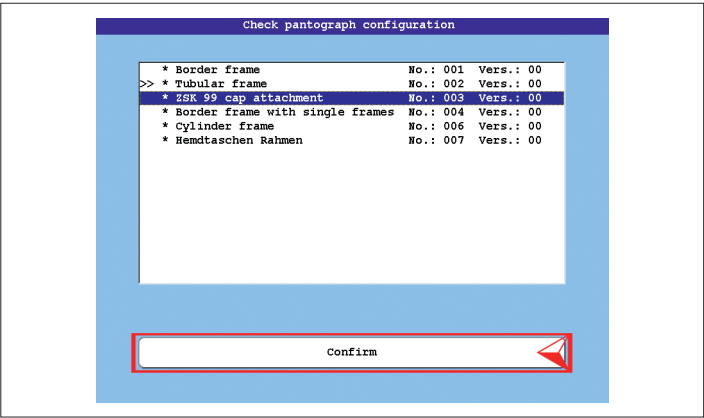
Check pantograph configuration

| | | | |
|---|---|---|---|
| | * Border frame | No.: 001 | Vers.: 00 |
| >> | * Tubular frame | No.: 002 | Vers.: 00 |
| | * ZSK 99 cap attachment | No.: 003 | Vers.: 00 |
| | * Border frame with single frames | No.: 004 | Vers.: 00 |
| | * Cylinder frame | No.: 006 | Vers.: 00 |
| | * Hemdtaschen Rahmen | No.: 007 | Vers.: 00 |

Confirm